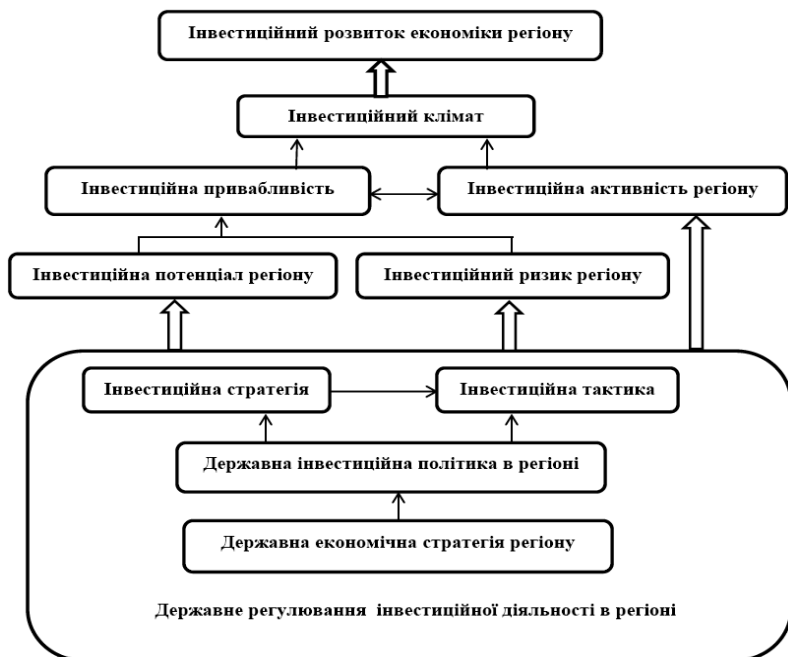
Інвестиційний розвиток економіки регіону

Інвестиційний клімат

Інвестиційна привабливість

Інвестиційна активність регіону

Інвестиційна потенціал регіону

Інвестиційний ризик регіону

Інвестиційна стратегія

Інвестиційна тактика

Державна інвестиційна політика в регіоні

Державна економічна стратегія регіону

Державне регулювання інвестиційної діяльності в регіоні